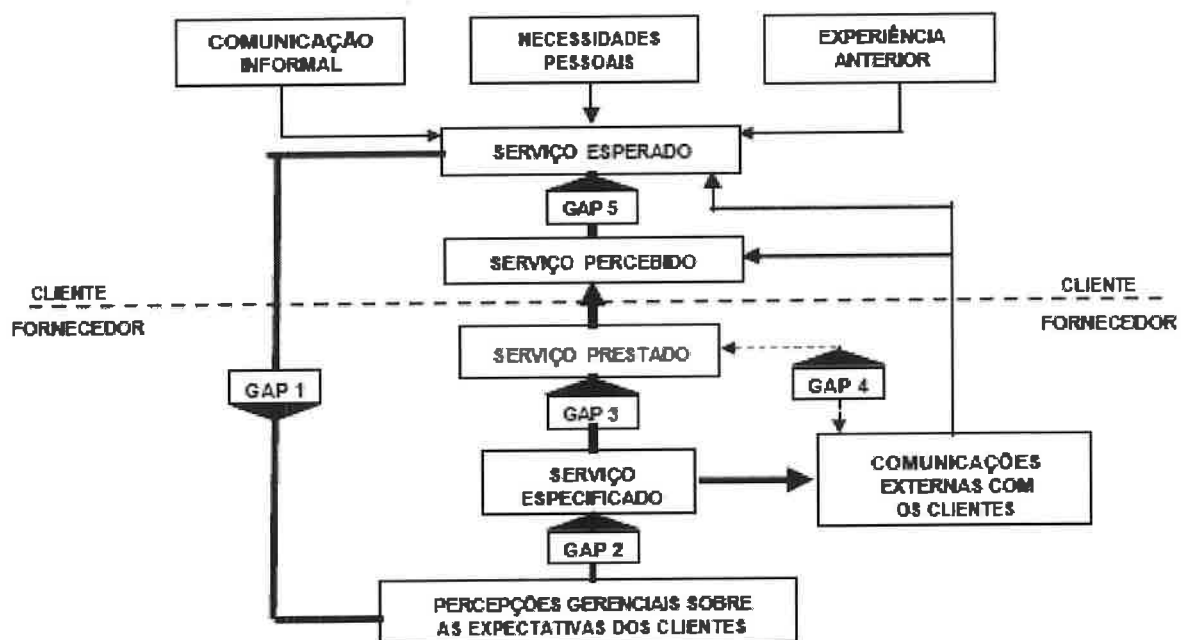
COMUNICAÇÃO INFORMAL

NECESSIDADES PESSOAIS

EXPERIÊNCIA ANTERIOR

SERVIÇO ESPERADO

GAP 5

SERVIÇO PERCEBIDO

CLIENTE

CLIENTE

FORNECEDOR

FORNECEDOR

SERVIÇO PRESTADO

GAP 1

GAP 4

GAP 3

SERVIÇO ESPECIFICADO

COMUNICAÇÕES EXTERNAS COM OS CLIENTES

GAP 2

PERCEPÇÕES GERENCIAIS SOBRE AS EXPECTATIVAS DOS CLIENTES